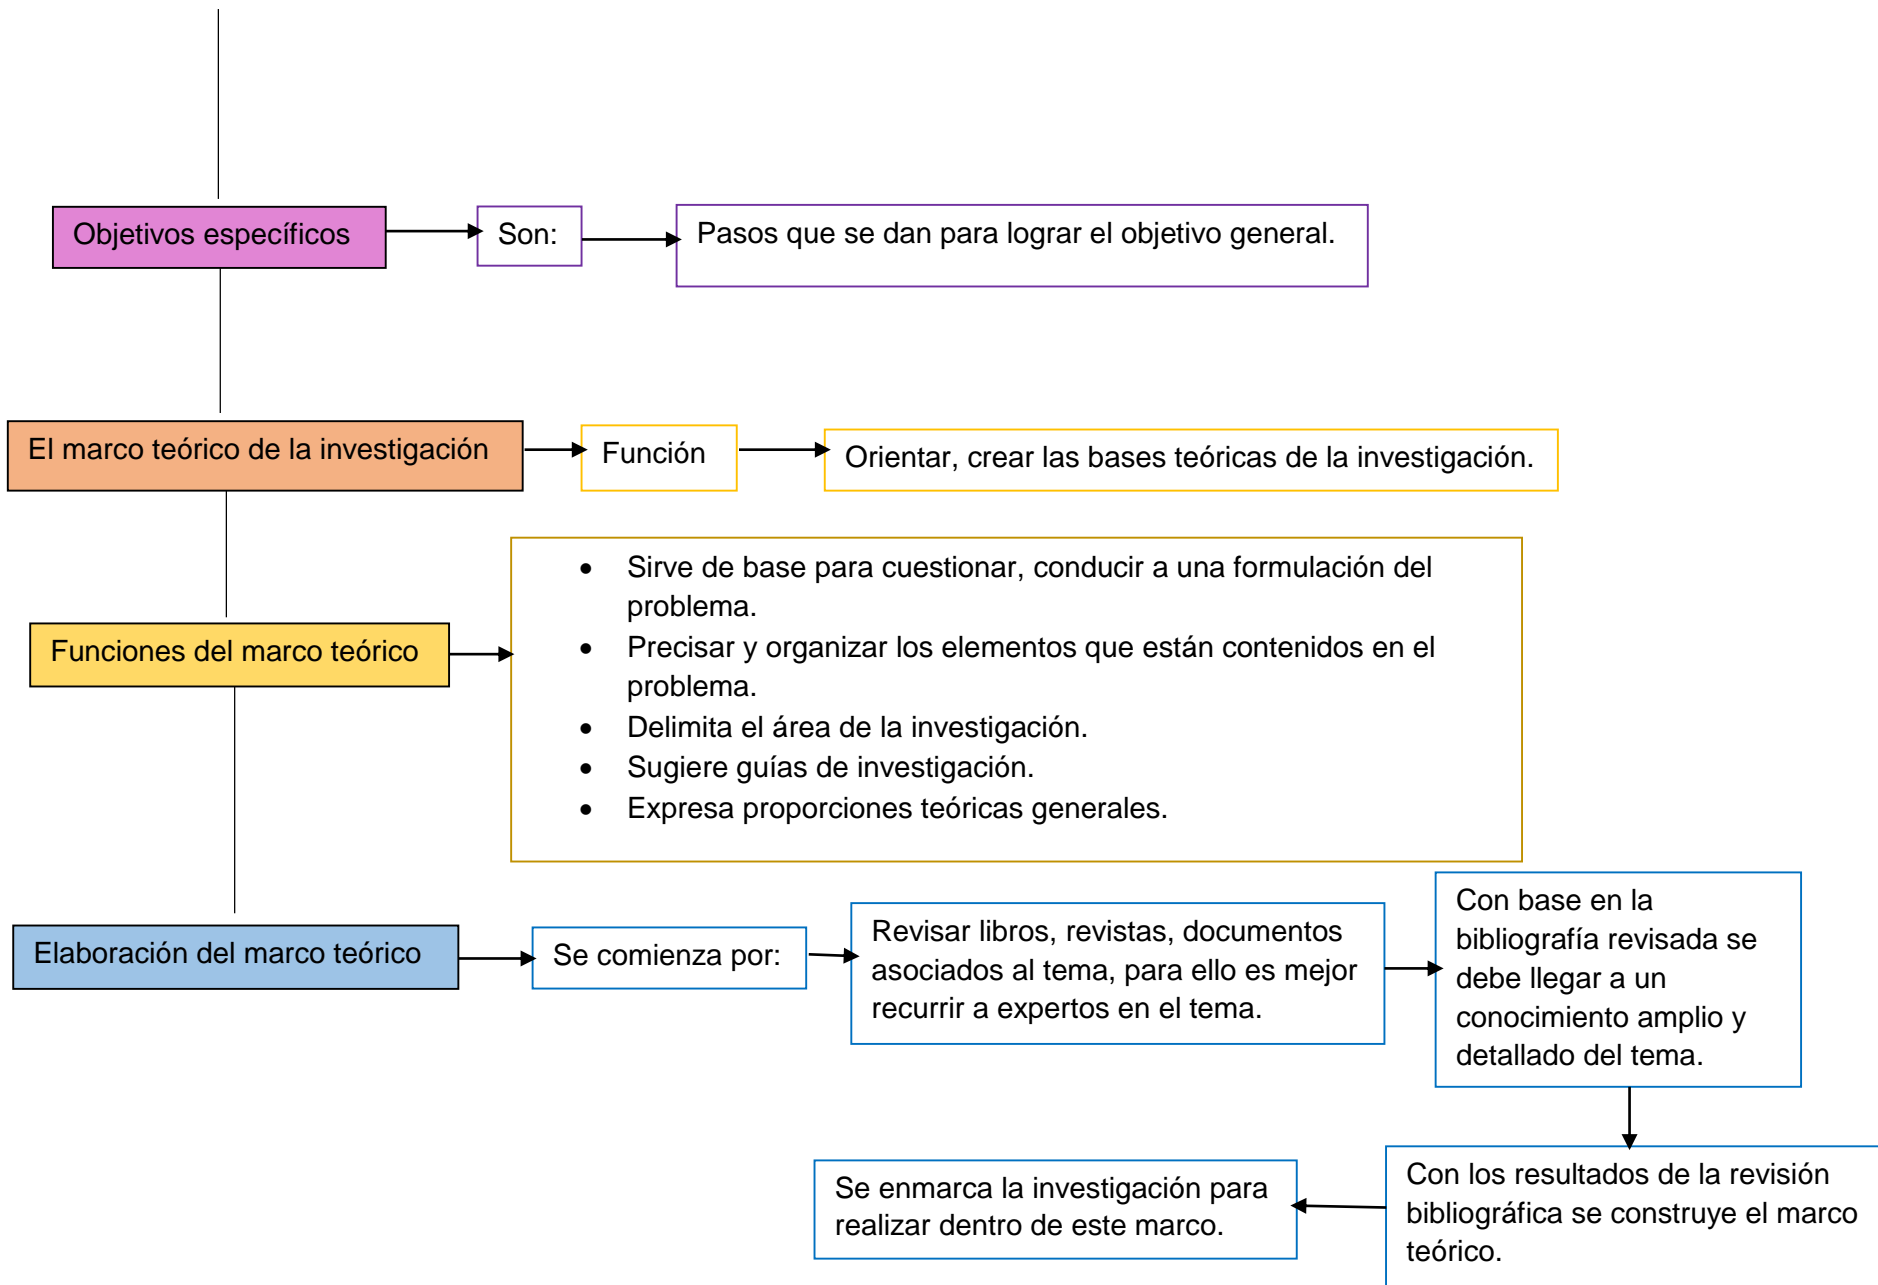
Objetivos específicos

Son:

Pasos que se dan para lograr el objetivo general.

El marco teórico de la investigación

Función

Orientar, crear las bases teóricas de la investigación.

Funciones del marco teórico

- Sirve de base para cuestionar, conducir a una formulación del problema.
- Precisar y organizar los elementos que están contenidos en el problema.
- Delimita el área de la investigación.
- Sugiere guías de investigación.
- Expresa proporciones teóricas generales.

Elaboración del marco teórico

Se comienza por:

Revisar libros, revistas, documentos asociados al tema, para ello es mejor recurrir a expertos en el tema.

Con base en la bibliografía revisada se debe llegar a un conocimiento amplio y detallado del tema.

Con los resultados de la revisión bibliográfica se construye el marco teórico.

Se enmarca la investigación para realizar dentro de este marco.